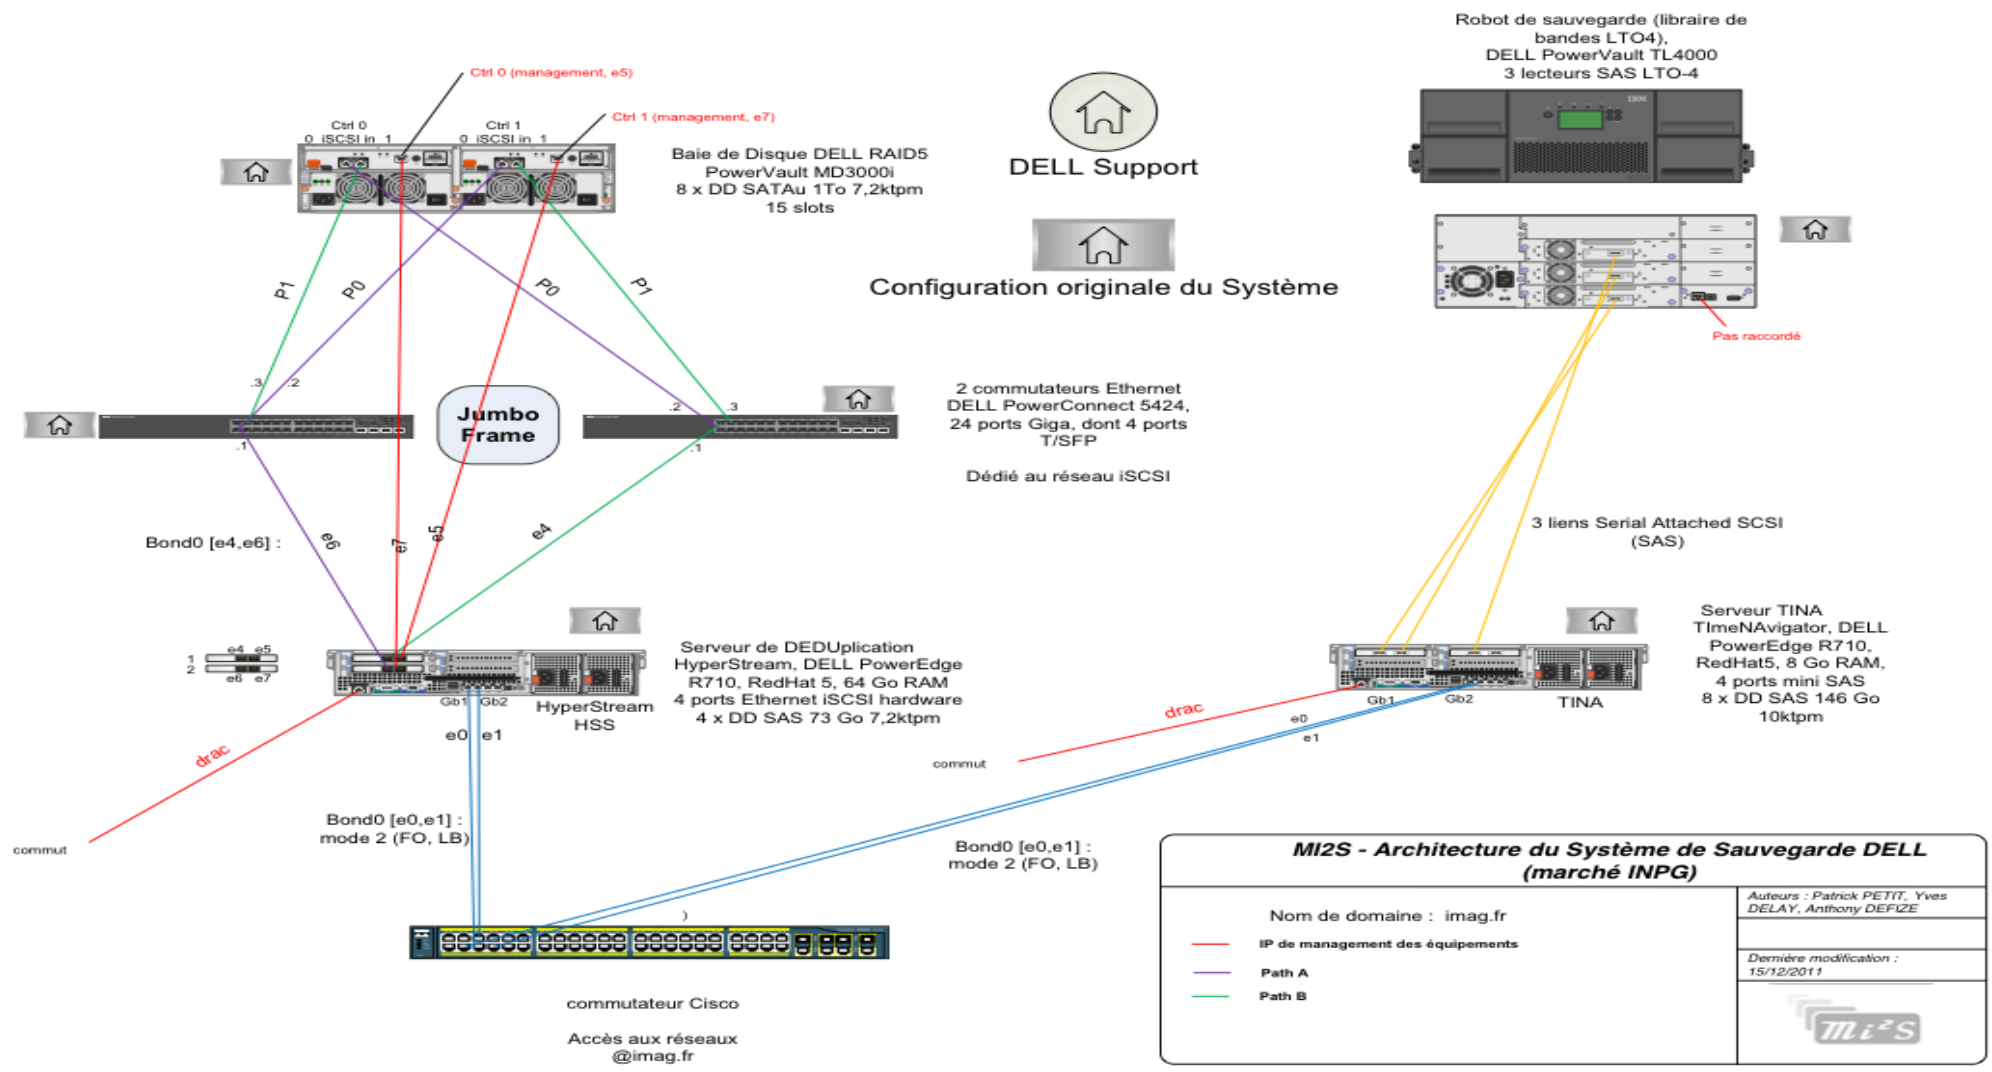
Ctrl 0 (management, e5)

Ctrl 1 (management, e7)

Ctrl 0
0 iSCSI in 1

Ctrl 1
0 iSCSI in 1

Baie de Disque DELL RAID5
PowerVault MD3000i
8 x DD SATAu 1To 7,2ktpm
15 slots

DELL Support

Configuration originale du Système

Robot de sauvegarde (librairie de bandes LTO4),
DELL PowerVault TL4000
3 lecteurs SAS LTO-4

Pas raccordé

P1

P0

P0

P1

.3

.2

.2

.3

.1

.1

Jumbo Frame

2 commutateurs Ethernet
DELL PowerConnect 5424,
24 ports Giga, dont 4 ports
T/SFP

Dédié au réseau iSCSI

3 liens Serial Attached SCSI
(SAS)

Bond0 [e4,e6] :

e6

e7

e5

e4

e4 e5
1
2
e6 e7

Serveur de DEDUplication
HyperStream, DELL PowerEdge
R710, RedHat 5, 64 Go RAM
4 ports Ethernet iSCSI hardware
4 x DD SAS 73 Go 7,2ktpm

Gb1 Gb2

HyperStream
HSS

e0 e1

drac

commut

Serveur TINA
TImeNAvigator, DELL
PowerEdge R710,
RedHat5, 8 Go RAM,
4 ports mini SAS
8 x DD SAS 146 Go
10ktpm

Gb1 Gb2

TINA

drac

e0

e1

commut

Bond0 [e0,e1] :
mode 2 (FO, LB)

Bond0 [e0,e1] :
mode 2 (FO, LB)

commutateur Cisco

Accès aux réseaux
@imag.fr

MI2S - Architecture du Système de Sauvegarde DELL
(marché INPG)

Nom de domaine : imag.fr

IP de management des équipements

Path A

Path B

Auteurs : Patrick PETIT, Yves DELAY, Anthony DEFIZE

Dernière modification :
15/12/2011

MI2S